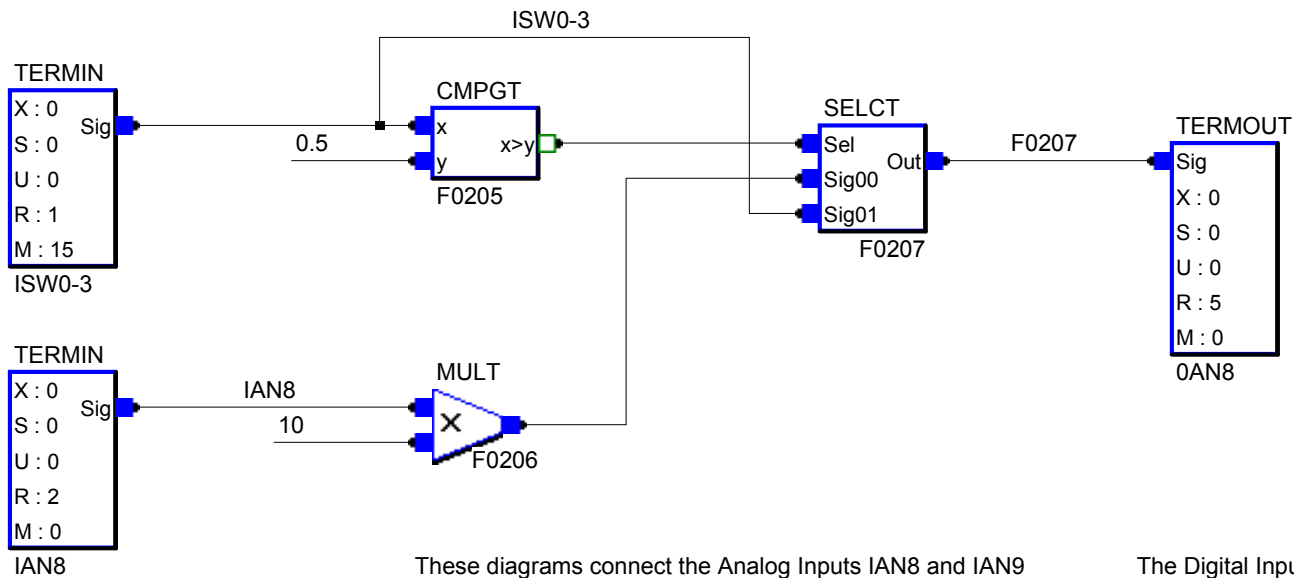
ISW0-3

TERMIN
X : 0
S : 0
U : 0
R : 1
M : 15
Sig
ISW0-3

CMPGT
x
y
x>y
0.5
F0205

SELCT
Sel
Sig00
Sig01
Out
F0207

F0207

TERMOUT
Sig
X : 0
S : 0
U : 0
R : 5
M : 0
0AN8

TERMIN
X : 0
S : 0
U : 0
R : 2
M : 0
Sig
IAN8

IAN8
10

MULT
F0206

These diagrams connect the Analog Inputs IAN8 and IAN9

The Digital Inpu